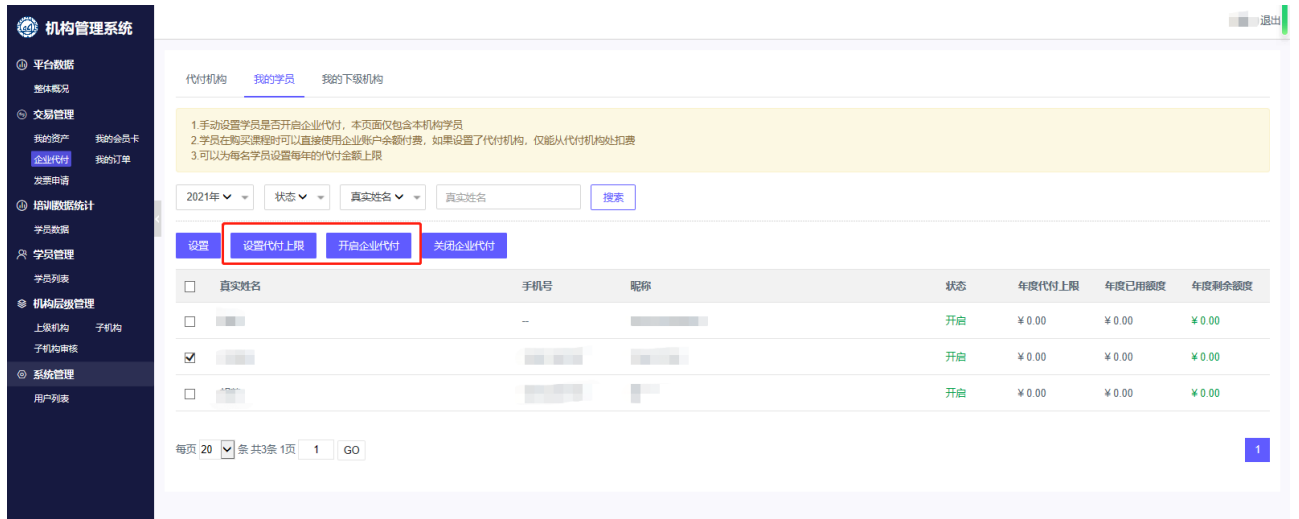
机构管理系统

退出

平台数据
整体概况
交易管理
我的资产 我的会员卡
企业代付 我的订单
发票申请
培训数据统计
学员数据
学员管理
学员列表
机构层级管理
上级机构 子机构
子机构审核
系统管理
用户列表

代付机构 我的学员 我的下级机构

1.手动设置学员是否开启企业代付，本页面仅包含本机构学员
2.学员在购买课程时可以直接使用企业账户余额付费，如果设置了代付机构，仅能从代付机构处扣费
3.可以为每名学员设置每年的代付金额上限

2021年 状态 真实姓名 真实姓名 搜索

设置 设置代付上限 开启企业代付 关闭企业代付

| | 真实姓名 | 手机号 | 昵称 | 状态 | 年度代付上限 | 年度已用额度 | 年度剩余额度 |
|---|---|---|---|---|---|---|---|
| | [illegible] | -- | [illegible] | 开启 | ¥ 0.00 | ¥ 0.00 | ¥ 0.00 |
| ☑ | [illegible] | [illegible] | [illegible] | 开启 | ¥ 0.00 | ¥ 0.00 | ¥ 0.00 |
| | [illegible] | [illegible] | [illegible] | 开启 | ¥ 0.00 | ¥ 0.00 | ¥ 0.00 |

每页 20 条 共3条 1页 1 GO

1